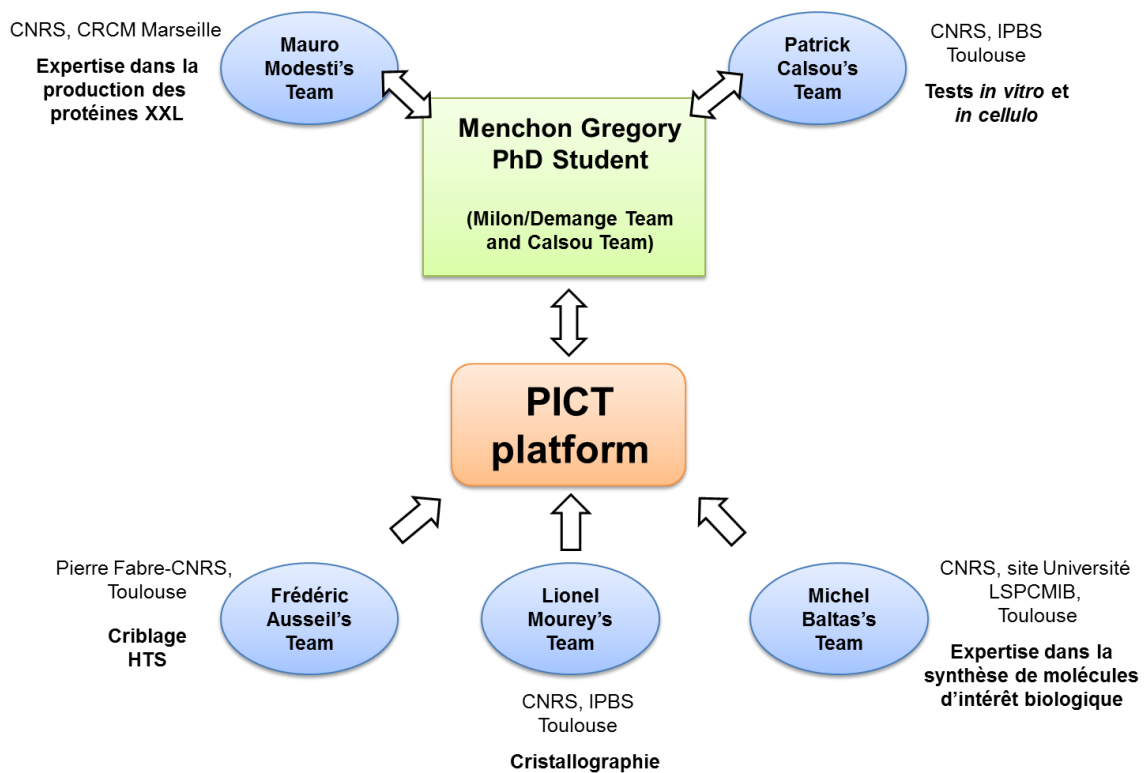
CNRS, CRCM Marseille

Expertise dans la production des protéines XXL

Mauro Modesti's Team

Patrick Calsou's Team

CNRS, IPBS Toulouse

Tests *in vitro* et *in cellulo*

Menchon Gregory PhD Student

(Milon/Demange Team and Calsou Team)

PICT platform

Pierre Fabre-CNRS, Toulouse

Criblage HTS

Frédéric Ausseil's Team

Lionel Mourey's Team

Michel Baltas's Team

CNRS, site Université LSPCMIB, Toulouse

Expertise dans la synthèse de molécules d'intérêt biologique

CNRS, IPBS Toulouse

Cristallographie